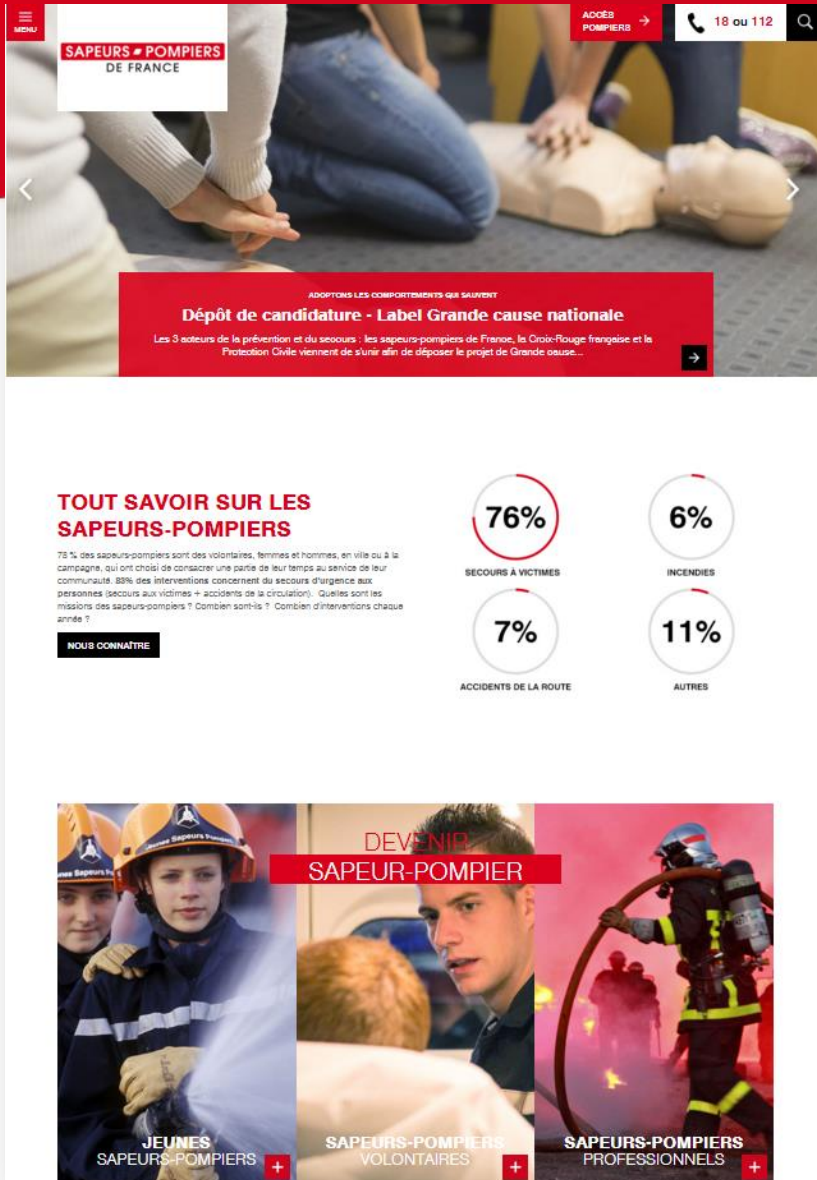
MENU

SAPEURS POMPIERS
DE FRANCE

ACCÈS POMPIERS

18 ou 112

ADOPTONS LES COMPORTEMENTS QUI SAUVENT

Dépôt de candidature - Label Grande cause nationale

Les 3 acteurs de la prévention et du secours : les sapeurs-pompiers de France, la Croix-Rouge française et la Protection Civile viennent de s'unir afin de déposer le projet de Grande cause...

TOUT SAVOIR SUR LES SAPEURS-POMPIERS

78 % des sapeurs-pompiers sont des volontaires, femmes et hommes, en ville ou à la campagne, qui ont choisi de consacrer une partie de leur temps au service de leur communauté. 83% des interventions concernent du secours d'urgence aux personnes (secours aux victimes + accidents de la circulation). Quelles sont les missions des sapeurs-pompiers ? Combien sont-ils ? Combien d'interventions chaque année ?

NOUS CONNAÎTRE

76%
SECOURS À VICTIMES

6%
INCENDIES

7%
ACCIDENTS DE LA ROUTE

11%
AUTRES

DEVENIR
SAPEUR-POMPIER

JEUNES
SAPEURS-POMPIERS

SAPEURS-POMPIERS
VOLONTAIRES

SAPEURS-POMPIERS
PROFESSIONNELS